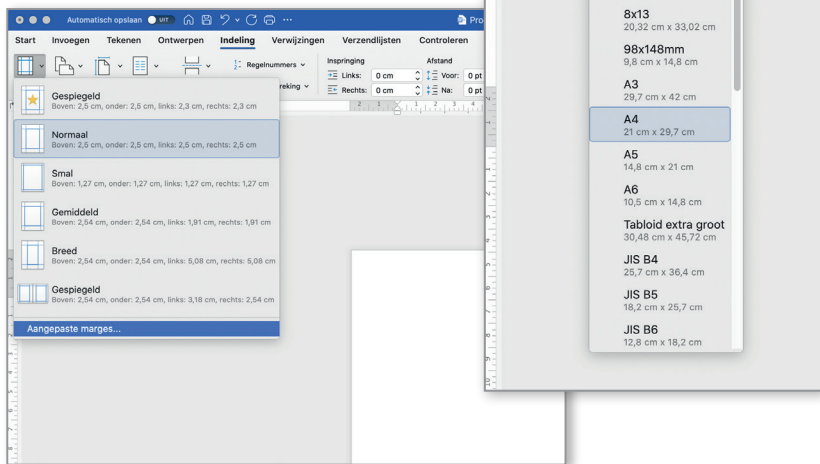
Automatisch opslaan UIT

Pro

Start Invoegen Tekenen Ontwerpen Indeling Verwijzingen Verzendlijsten Controleren

Regelnummers

reking

Inspringing
Links: 0 cm
Rechts: 0 cm

Afstand
Voor: 0 pt
Na: 0 pt

Gespiegeld
Boven: 2,5 cm, onder: 2,5 cm, links: 2,3 cm, rechts: 2,3 cm

Normaal
Boven: 2,5 cm, onder: 2,5 cm, links: 2,5 cm, rechts: 2,5 cm

Smal
Boven: 1,27 cm, onder: 1,27 cm, links: 1,27 cm, rechts: 1,27 cm

Gemiddeld
Boven: 2,54 cm, onder: 2,54 cm, links: 1,91 cm, rechts: 1,91 cm

Breed
Boven: 2,54 cm, onder: 2,54 cm, links: 5,08 cm, rechts: 5,08 cm

Gespiegeld
Boven: 2,54 cm, onder: 2,54 cm, links: 3,18 cm, rechts: 2,54 cm

Aangepaste marges...

8x13
20,32 cm x 33,02 cm

98x148mm
9,8 cm x 14,8 cm

A3
29,7 cm x 42 cm

A4
21 cm x 29,7 cm

A5
14,8 cm x 21 cm

A6
10,5 cm x 14,8 cm

Tabloid extra groot
30,48 cm x 45,72 cm

JIS B4
25,7 cm x 36,4 cm

JIS B5
18,2 cm x 25,7 cm

JIS B6
12,8 cm x 18,2 cm